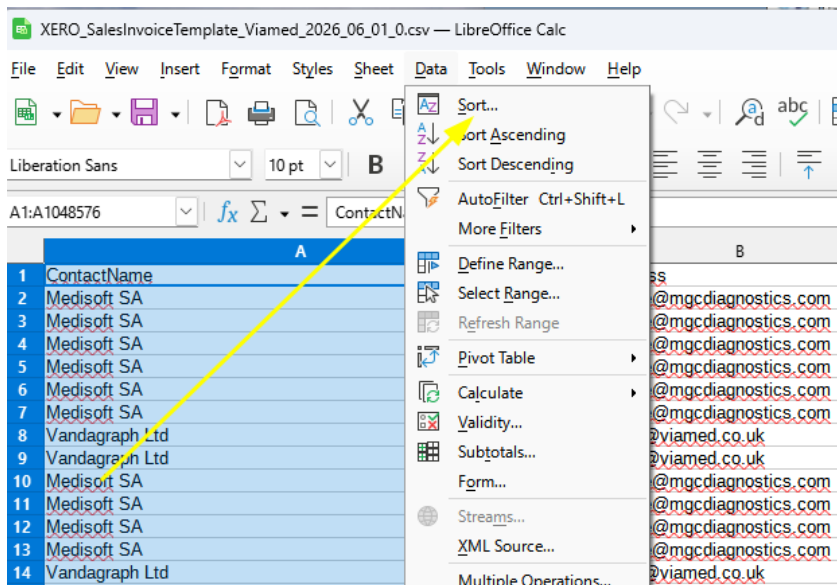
XERO_SalesInvoiceTemplate_Viamed_2026_06_01_0.csv — LibreOffice Calc

File Edit View Insert Format Styles Sheet Data Tools Window Help

Liberation Sans 10 pt B

A1:A1048576 $f_x$ $\sum$ = ContactN

Sort...
Sort Ascending
Sort Descending
AutoFilter Ctrl+Shift+L
More Filters
Define Range...
Select Range...
Refresh Range
Pivot Table
Calculate
Validity...
Subtotals...
Form...
Streams...
XML Source...
Multiple Operations...

| | A | B |
|---|---|---|
| 1 | ContactName | ss |
| 2 | Medisoft SA | @mgcdiagnostics.com |
| 3 | Medisoft SA | @mgcdiagnostics.com |
| 4 | Medisoft SA | @mgcdiagnostics.com |
| 5 | Medisoft SA | @mgcdiagnostics.com |
| 6 | Medisoft SA | @mgcdiagnostics.com |
| 7 | Medisoft SA | @mgcdiagnostics.com |
| 8 | Vandagraph Ltd | @viamed.co.uk |
| 9 | Vandagraph Ltd | @viamed.co.uk |
| 10 | Medisoft SA | @mgcdiagnostics.com |
| 11 | Medisoft SA | @mgcdiagnostics.com |
| 12 | Medisoft SA | @mgcdiagnostics.com |
| 13 | Medisoft SA | @mgcdiagnostics.com |
| 14 | Vandagraph Ltd | @viamed.co.uk |